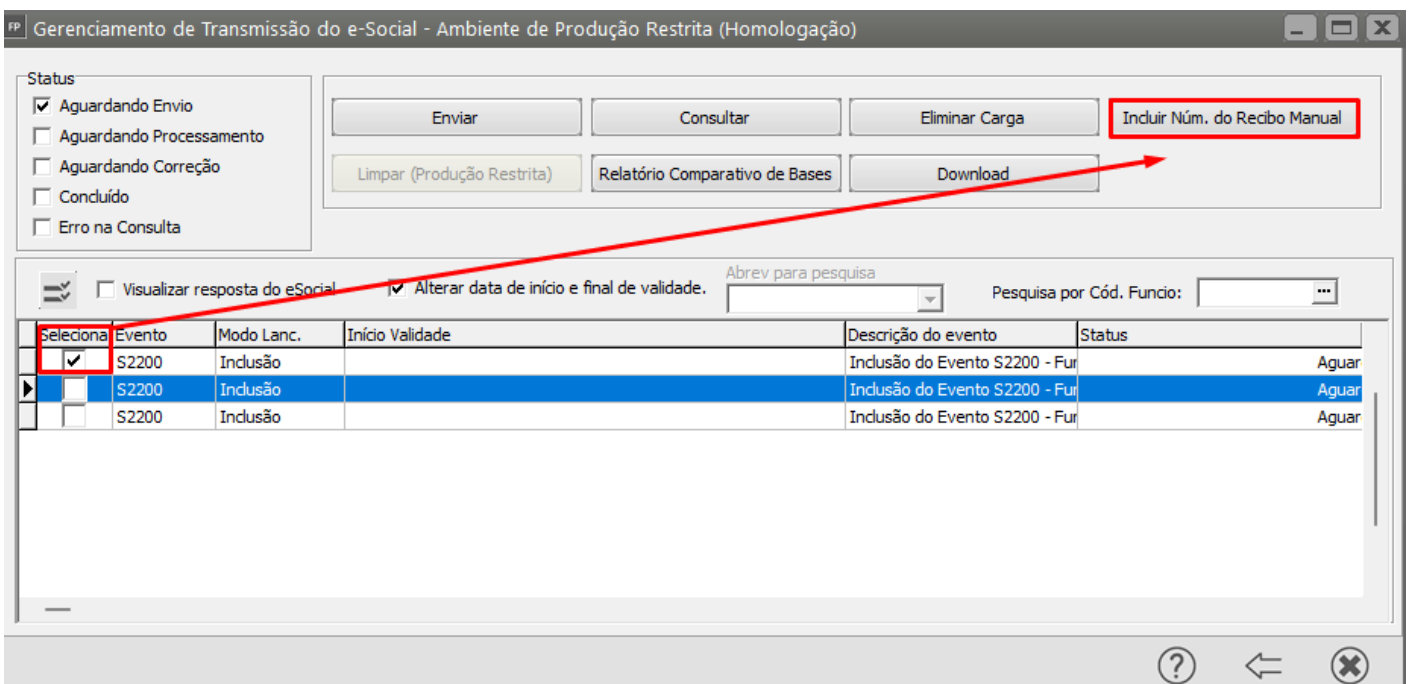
FP Gerenciamento de Transmissão do e-Social - Ambiente de Produção Restrita (Homologação)

Status
☑ Aguardando Envio
☐ Aguardando Processamento
☐ Aguardando Correção
☐ Concluído
☐ Erro na Consulta

Enviar
Consultar
Eliminar Carga
Incluir Núm. do Recibo Manual
Limpar (Produção Restrita)
Relatório Comparativo de Bases
Download

☐ Visualizar resposta do eSocial
☑ Alterar data de início e final de validade.
Abrev para pesquisa
Pesquisa por Cód. Funcio:

| Seleciona | Evento | Modo Lanc. | Início Validade | Descrição do evento | Status |
|---|---|---|---|---|---|
| ✔ | S2200 | Inclusão | | Inclusão do Evento S2200 - Fur | Aguar |
| | S2200 | Inclusão | | Inclusão do Evento S2200 - Fur | Aguar |
| | S2200 | Inclusão | | Inclusão do Evento S2200 - Fur | Aguar |